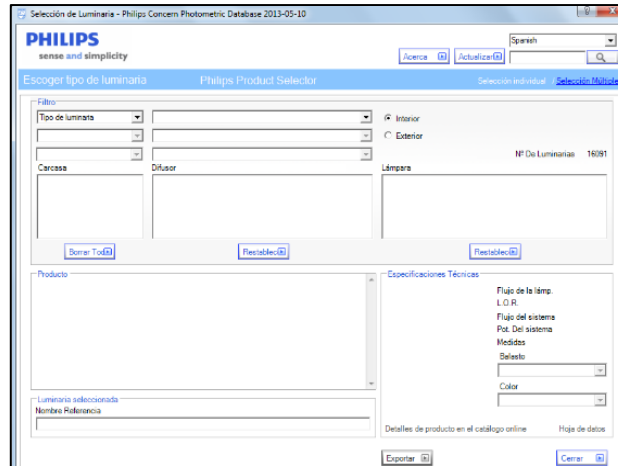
Selección de Luminaria - Philips Concern Photometric Database 2013-05-10

PHILIPS
sense and simplicity

Spanish

Acerca | Actualizar

Escoger tipo de luminaria Philips Product Selector

Selección individual | Selección Múltiple

Filtro

Tipo de luminaria

Interior
Exterior

Nº De Luminarias 16091

Carcasa

Difusor

Lámpara

Borrar Tod

Restablec

Restablec

Producto

Especificaciones Técnicas

Flujo de la lámp.
L.O.R.
Flujo del sistema
Pot. Del sistema
Medidas
Balasto
Color

Luminaria seleccionada
Nombre Referencia

Detalles de producto en el catálogo online

Hoja de datos

Exportar

Cerrar